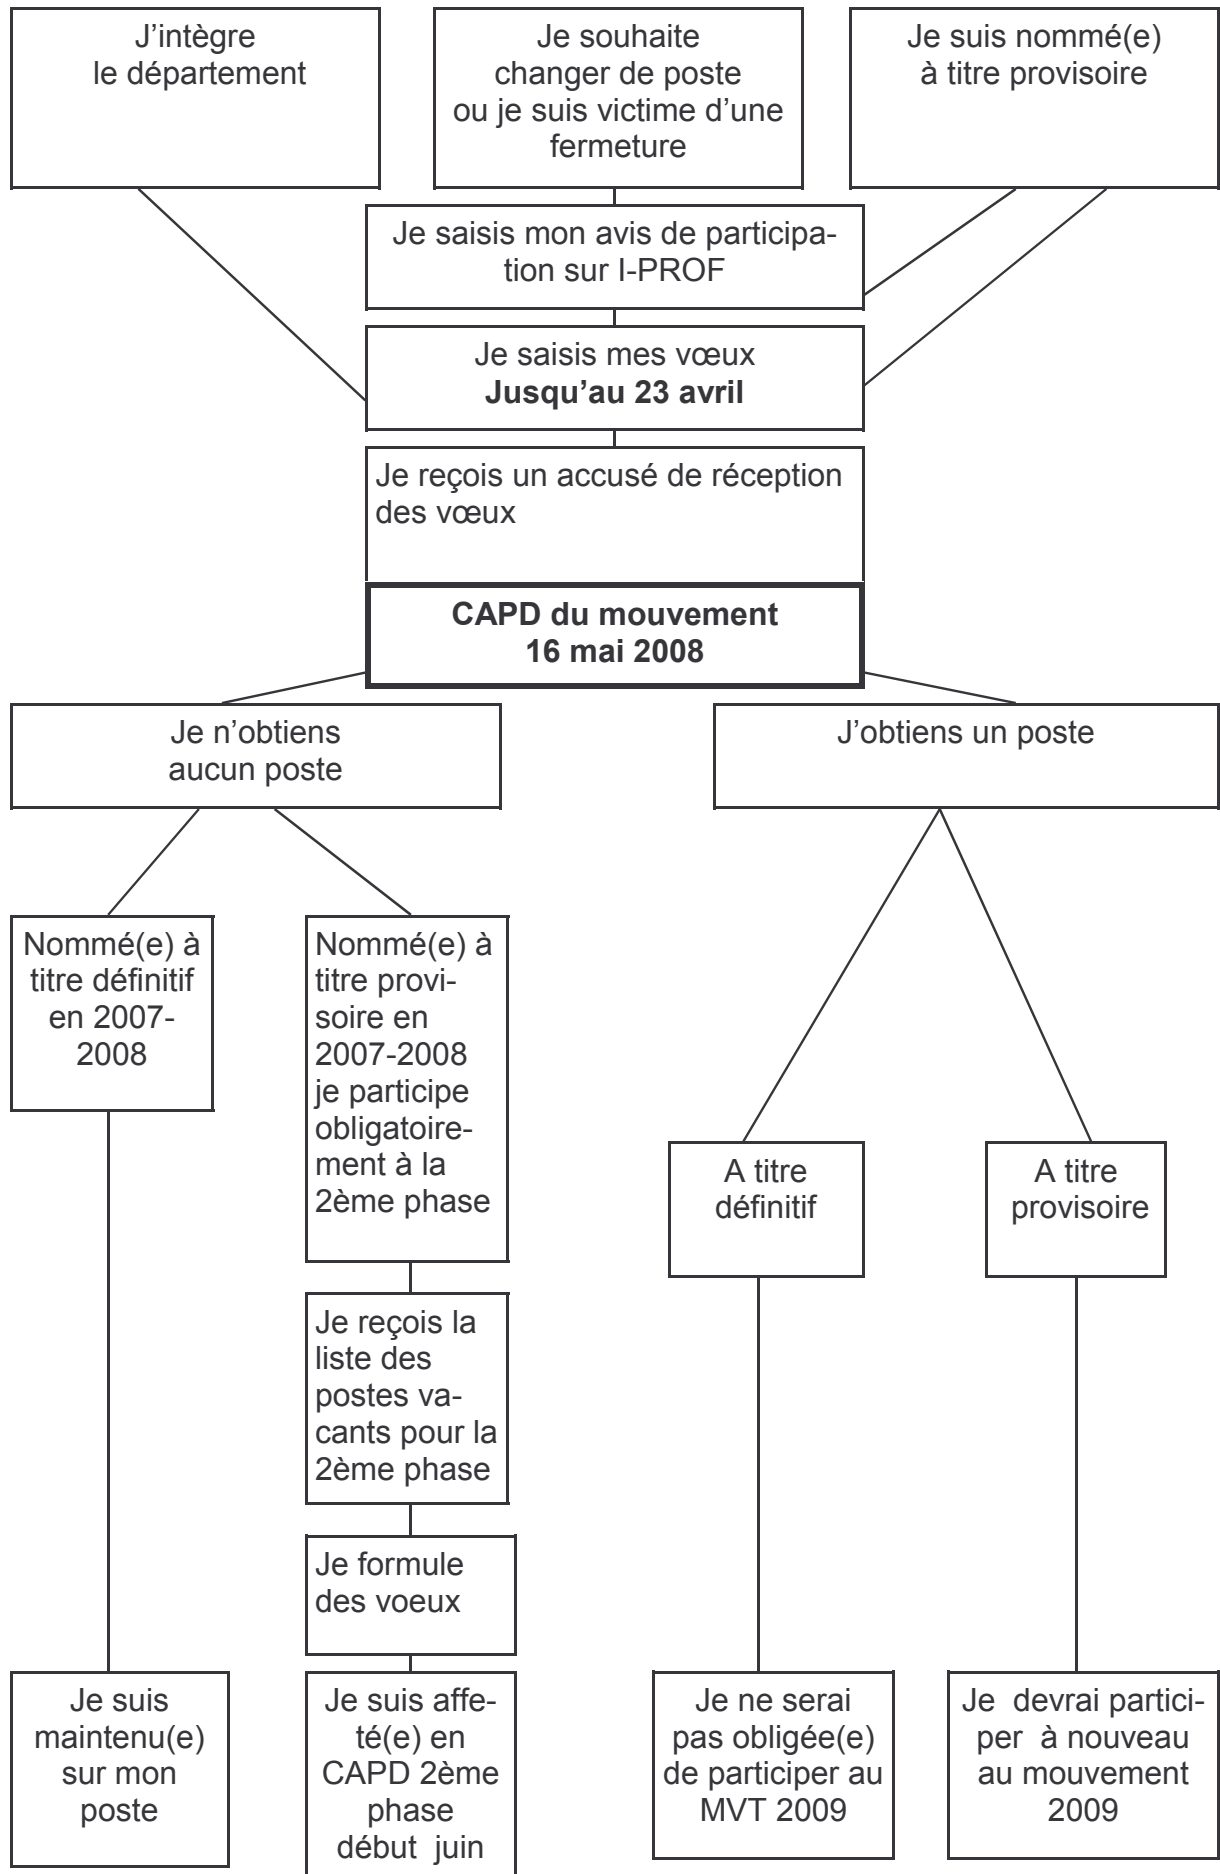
J'intègre le département

Je souhaite changer de poste ou je suis victime d'une fermeture

Je suis nommé(e) à titre provisoire

Je saisis mon avis de participation sur I-PROF

Je saisis mes vœux
**Jusqu'au 23 avril**

Je reçois un accusé de réception des vœux

**CAPD du mouvement
16 mai 2008**

Je n'obtiens aucun poste

J'obtiens un poste

Nommé(e) à titre définitif en 2007-2008

Nommé(e) à titre provisoire en 2007-2008 je participe obligatoirement à la 2ème phase

Je reçois la liste des postes vacants pour la 2ème phase

Je formule des voeux

A titre définitif

A titre provisoire

Je suis maintenu(e) sur mon poste

Je suis affeté(e) en CAPD 2ème phase début juin

Je ne serai pas obligée(e) de participer au MVT 2009

Je devrai participer à nouveau au mouvement 2009